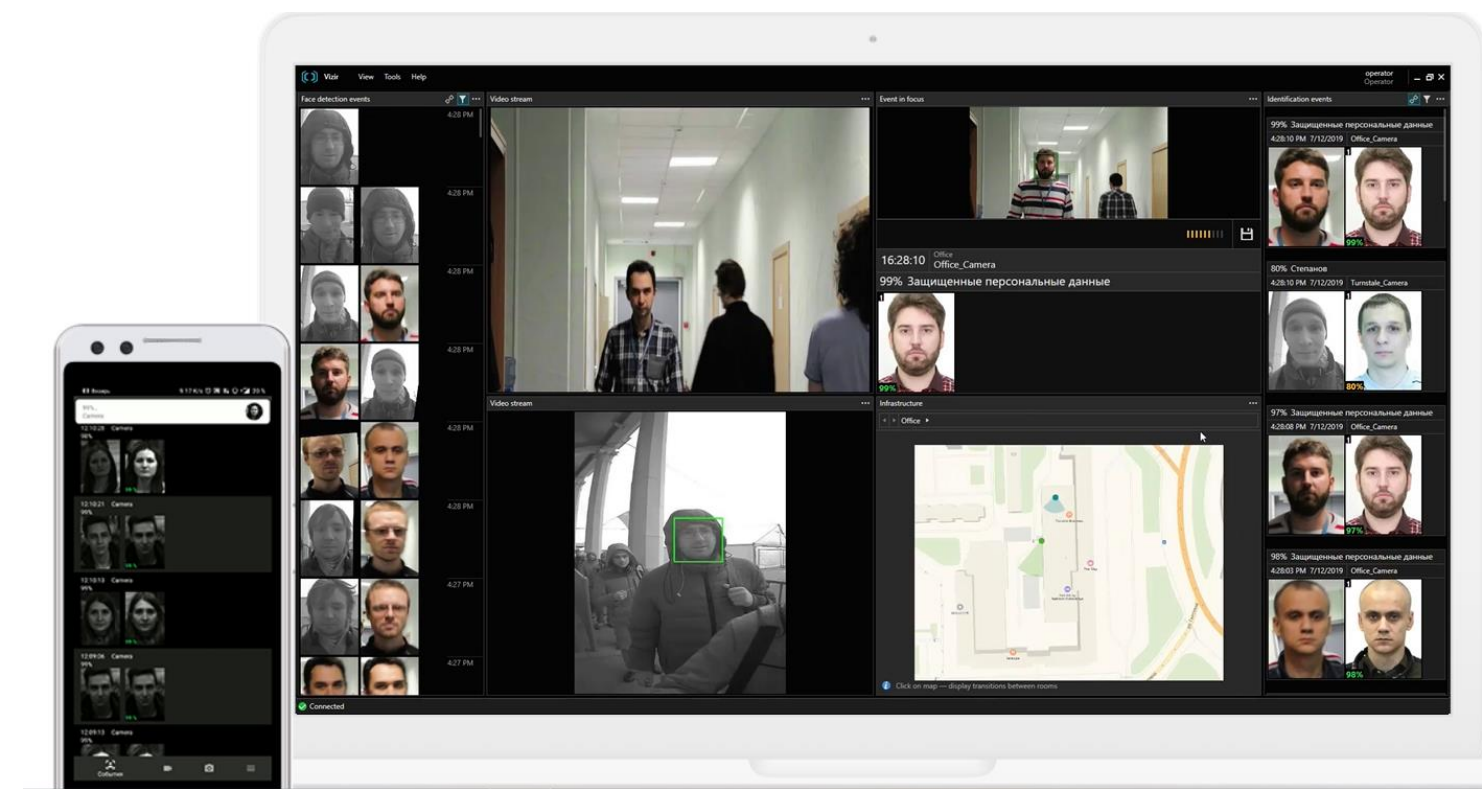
Vizir View Tools Help

operator
Operator

Face detection events

4:28 PM
4:28 PM
4:28 PM
4:28 PM
4:28 PM
4:28 PM
4:27 PM
4:27 PM

Video stream

Video stream

Event in focus

16:28:10 Office
Office_Camera

99% Защищенные персональные данные

99%

Infrastructure

Office

Click on map — display transitions between rooms

Identification events

99% Защищенные персональные данные
4:28:10 PM 7/12/2019 Office_Camera
99%

80% Степанов
4:28:10 PM 7/12/2019 Turnstale_Camera
80%

97% Защищенные персональные данные
4:28:08 PM 7/12/2019 Office_Camera
97%

98% Защищенные персональные данные
4:28:03 PM 7/12/2019 Office_Camera
98%

Connected

12:10:28 Camera
98%

12:10:21 Camera
99%

12:10:13 Camera
99%

12:09:36 Camera
99%

12:09:13 Camera
95%

События